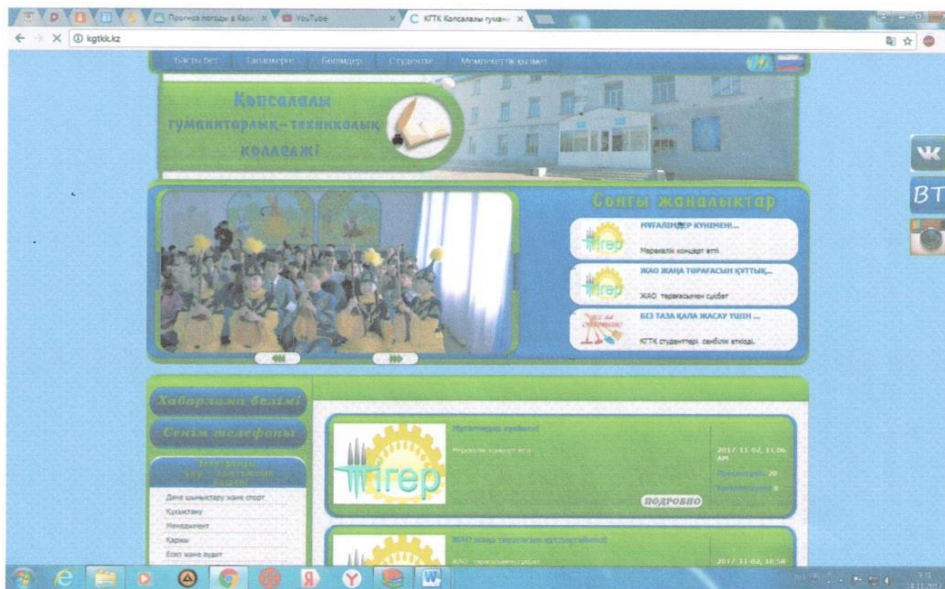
Прогноз погоды в Кар | YouTube | КГТК Қосшалалы гумані

kgtkk.kz

Басты бет | Таланкерге | Бөлімдер | Студентке | Мемлекеттік қызмет

Қосалалы гуманитарлық-техникалық колледжі

Соңғы жаңалықтар

МҰҒАЛІМДЕР КҮНІМЕН!...

Мерекелік концерт өтті

ЖАО ЖАҢА ТӨРАҒАСЫН ҚҰТТЫҚ...

ЖАО төрағасымен сұхбат

БІЗ ТАЗА ҚАЛА ЖАСАУ ҮШІН ...

КГТК студенттері сенбілік өткізді.

Хабарлама бөлімі

Сенім телефоны

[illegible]

Дене шынықтыру және спорт

Құқықтану

Менеджмент

Қаржы

Есеп және аудит

Мұғалімдер күнімен!

Мерекелік концерт өтті

2017-11-02, 11:06 AM

Просмотров: 20

Комментарии: 0

ПОДРОБНО

ЖАО жаңа төрағасын құттықтаймыз!

ЖАО төрағасымен сұхбат

2017-11-02, 10:58

ігер

ВК

ВТ